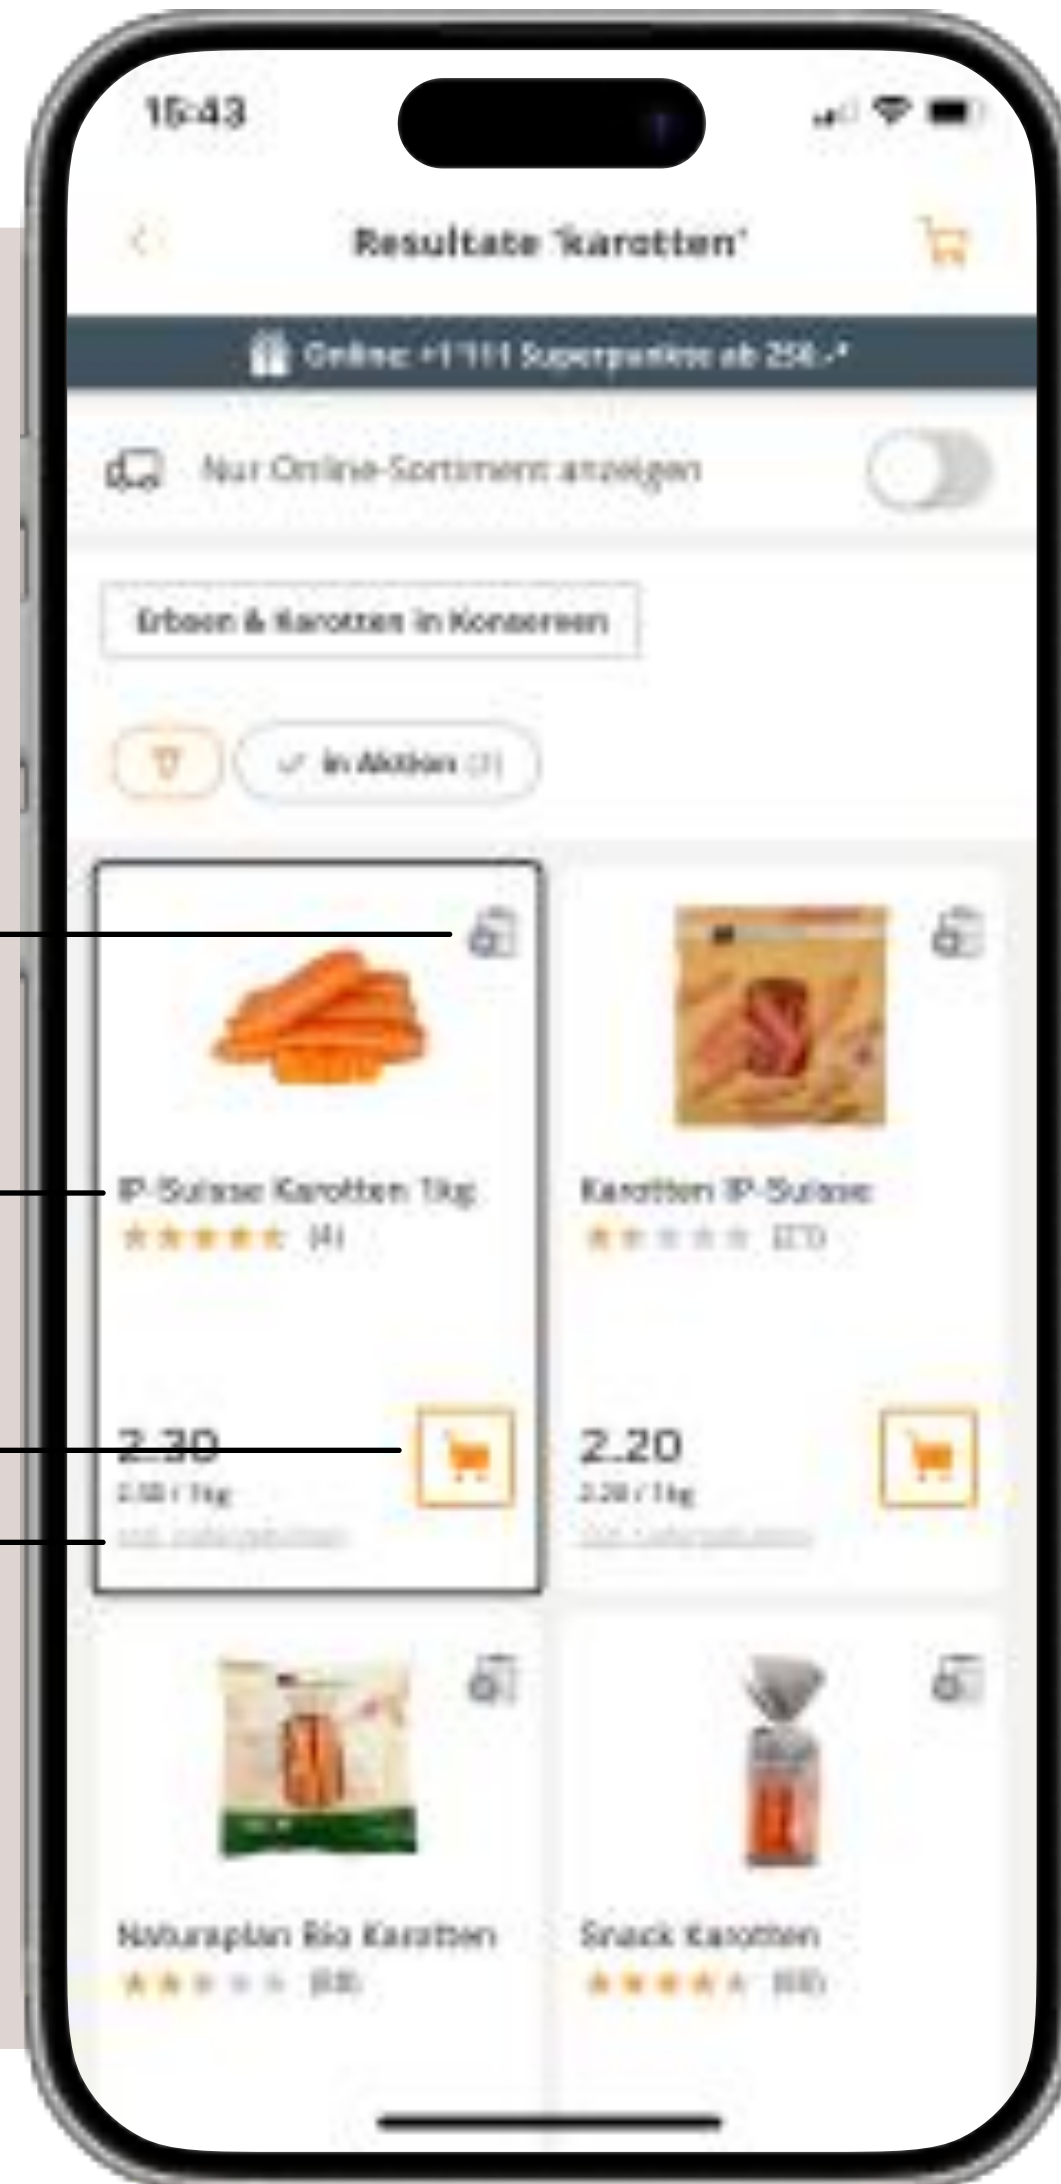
15:43

Resultate 'karotten'

Online: +1'111 Superpunkte ab 250.-*

Nur Online-Sortiment anzeigen

Erbsen & Karotten in Konserven

In Aktion (1)

IP-Suisse Karotten 1kg
(4)

2.30
2.30 / 1kg
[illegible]

Karotten IP-Suisse
(27)

2.20
2.20 / 1kg
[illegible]

Naturaplan Bio Karotten
(88)

Snack Karotten
(68)